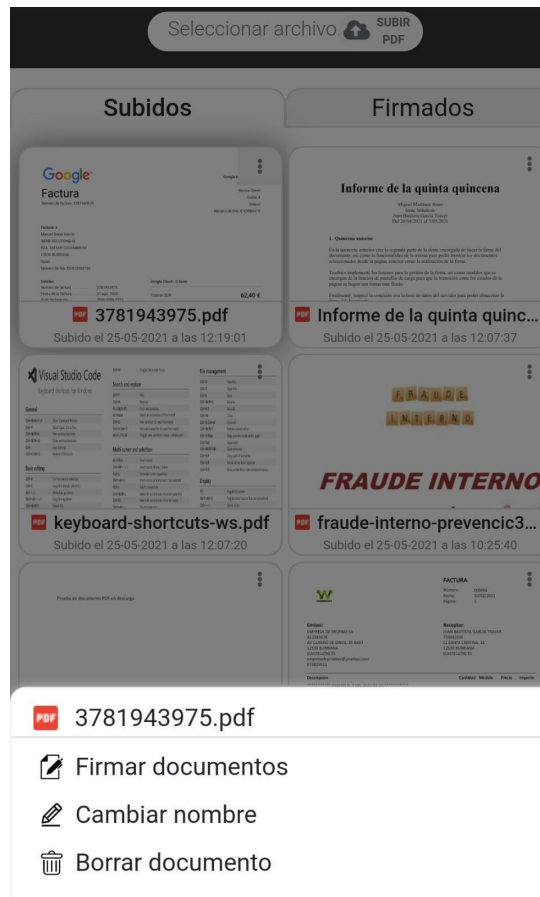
Seleccionar archivo SUBIR PDF

Subidos | Firmados

Google
Factura

62,40 €

PDF 3781943975.pdf
Subido el 25-05-2021 a las 12:19:01

Informe de la quinta quincena

PDF Informe de la quinta quinc...
Subido el 25-05-2021 a las 12:07:37

Visual Studio Code

PDF keyboard-shortcuts-ws.pdf
Subido el 25-05-2021 a las 12:07:20

FRAUDE INTERNO
FRAUDE INTERNO

PDF fraude-interno-prevencic3...
Subido el 25-05-2021 a las 10:25:40

Prueba de documento PDF en Anverso

FACTURA

PDF 3781943975.pdf

Firmar documentos

Cambiar nombre

Borrar documento